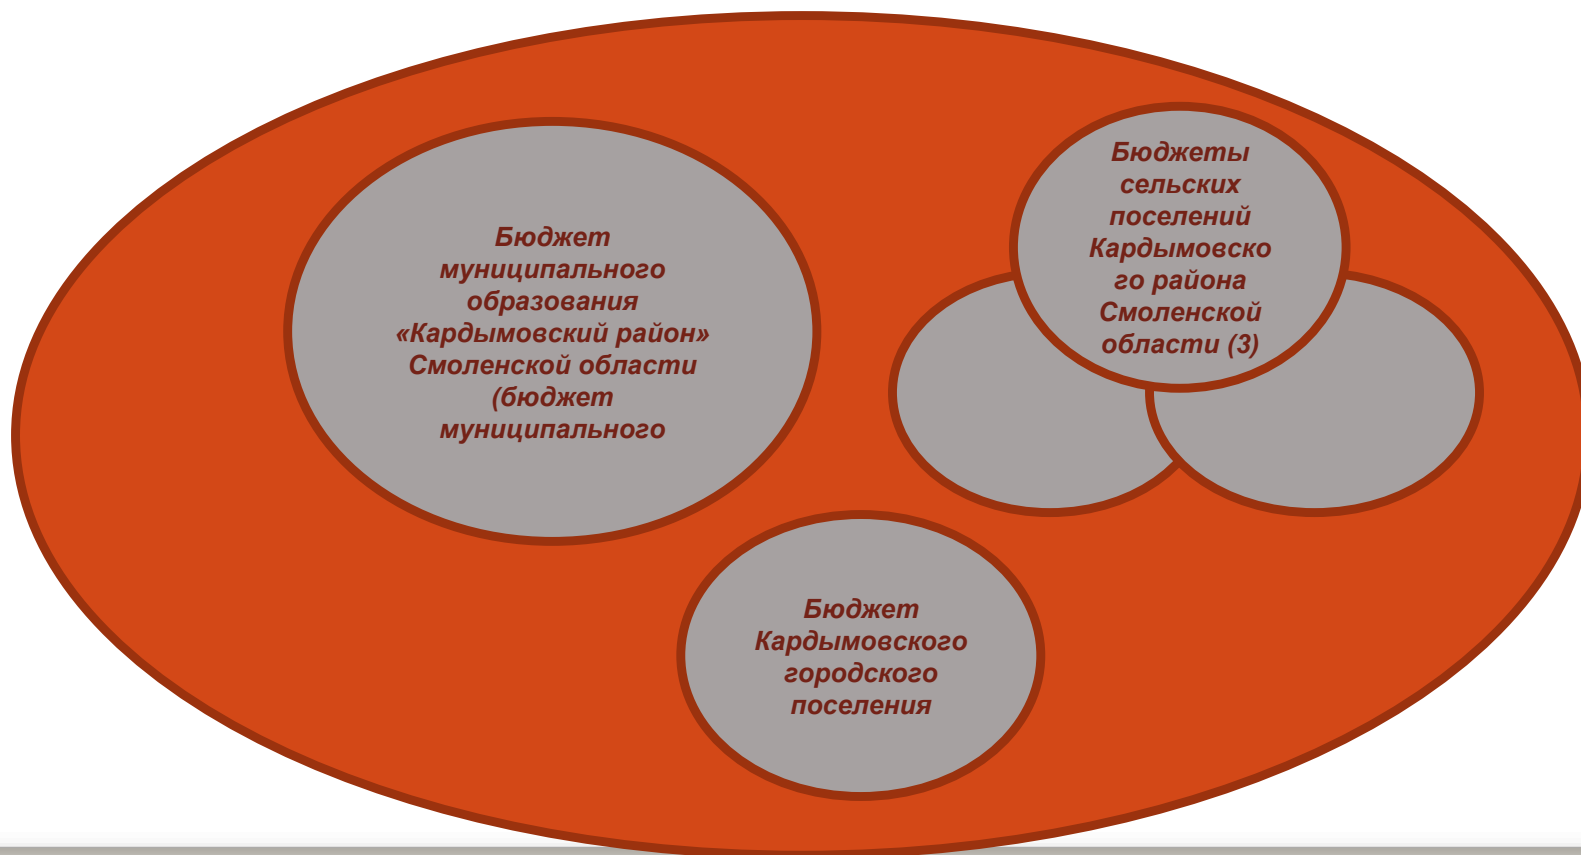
Бюджет муниципального образования «Кардымовский район» Смоленской области (бюджет муниципального

Бюджеты сельских поселений Кардымовского района Смоленской области (3)

Бюджет Кардымовского городского поселения